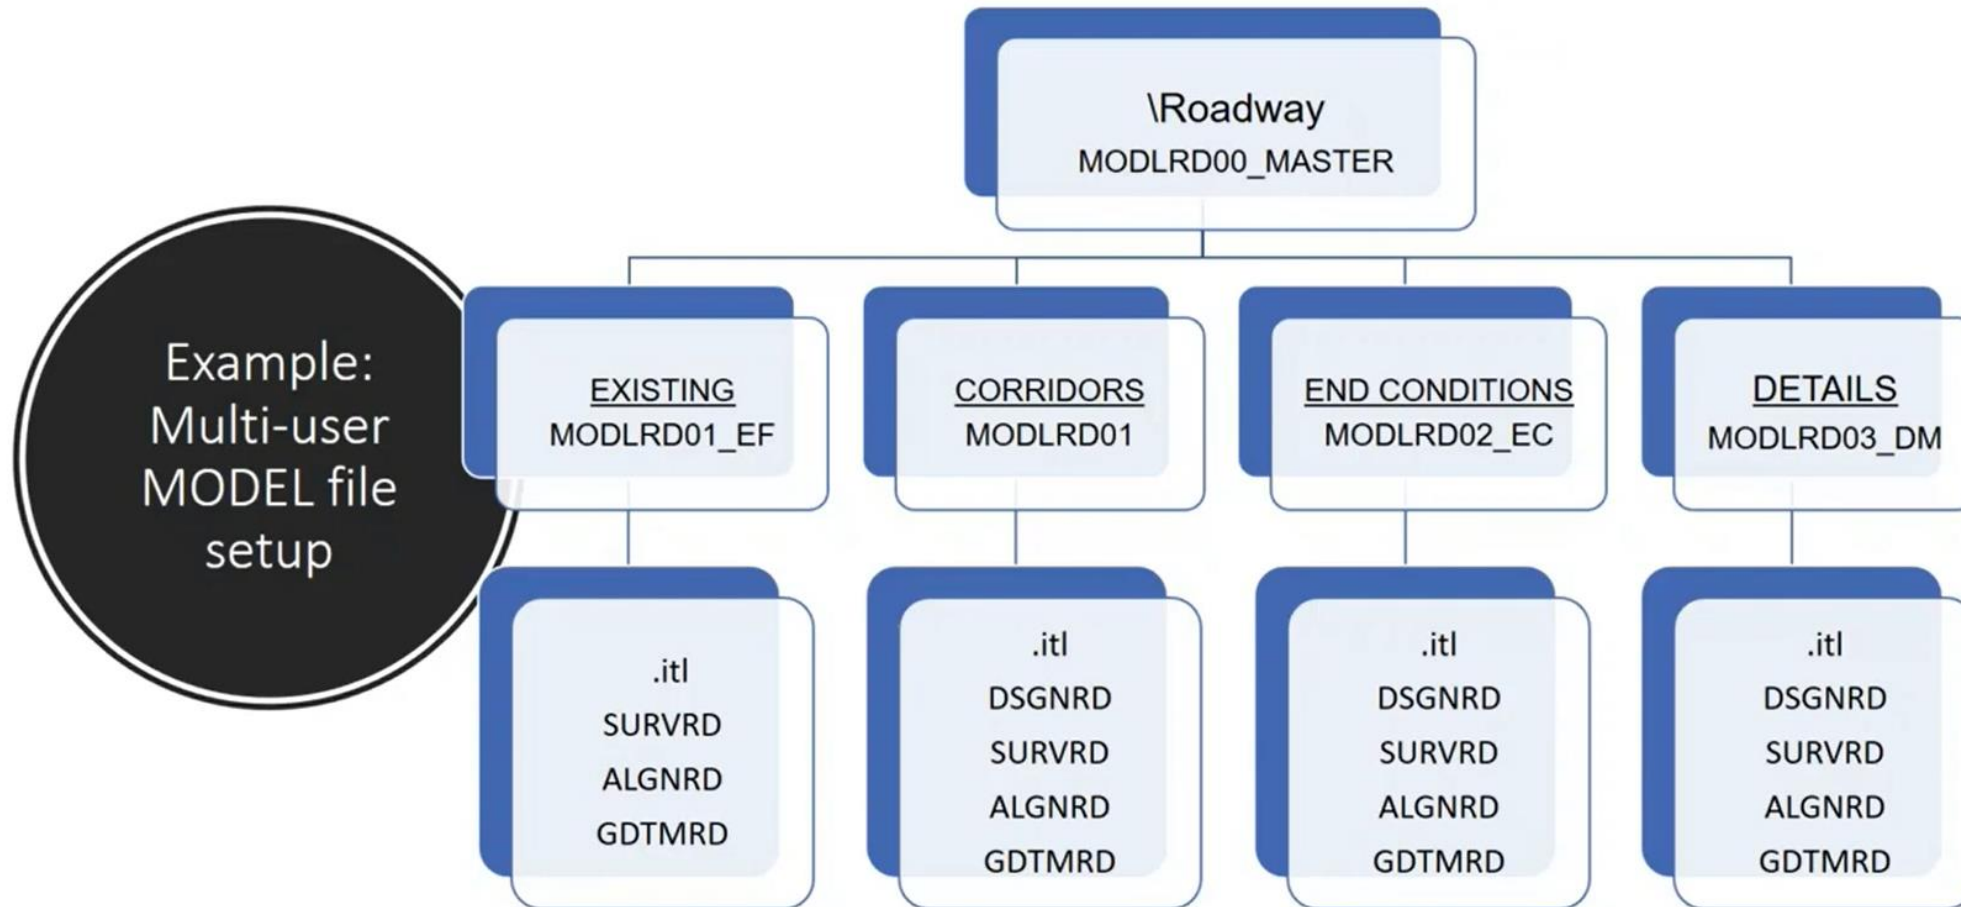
Example: Multi-user MODEL file setup

\Roadway
MODLRD00_MASTER

EXISTING
MODLRD01_EF

.itl
SURVRD
ALGNRD
GDTMRD

CORRIDORS
MODLRD01

.itl
DSGNRD
SURVRD
ALGNRD
GDTMRD

END CONDITIONS
MODLRD02_EC

.itl
DSGNRD
SURVRD
ALGNRD
GDTMRD

DETAILS
MODLRD03_DM

.itl
DSGNRD
SURVRD
ALGNRD
GDTMRD